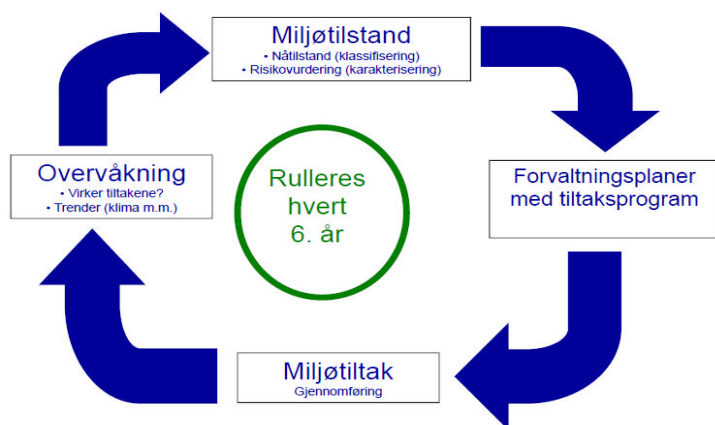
Miljøtilstand
• Nåtilstand (klassifisering)
• Risikovurdering (karakterisering)

Forvaltningsplaner med tiltaksprogram

Miljøtiltak
Gjennomføring

Overvåkning
• Virker tiltakene?
• Trender (klima m.m.)

Rulleres hvert 6. år